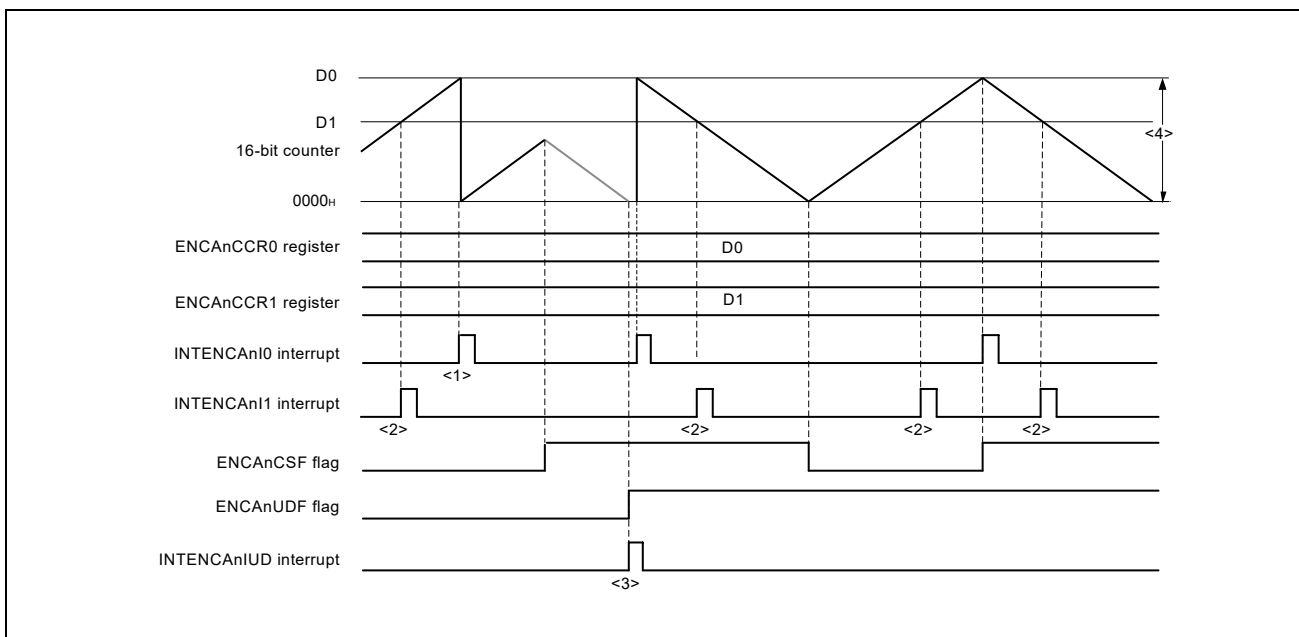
D0

D1

16-bit counter

0000H

<4>

ENCAnCCR0 register

D0

ENCAnCCR1 register

D1

INTENCAnI0 interrupt

<1>

INTENCAnI1 interrupt

<2>

<2>

<2>

<2>

ENCAnCSF flag

ENCAnUDF flag

INTENCAnIUD interrupt

<3>